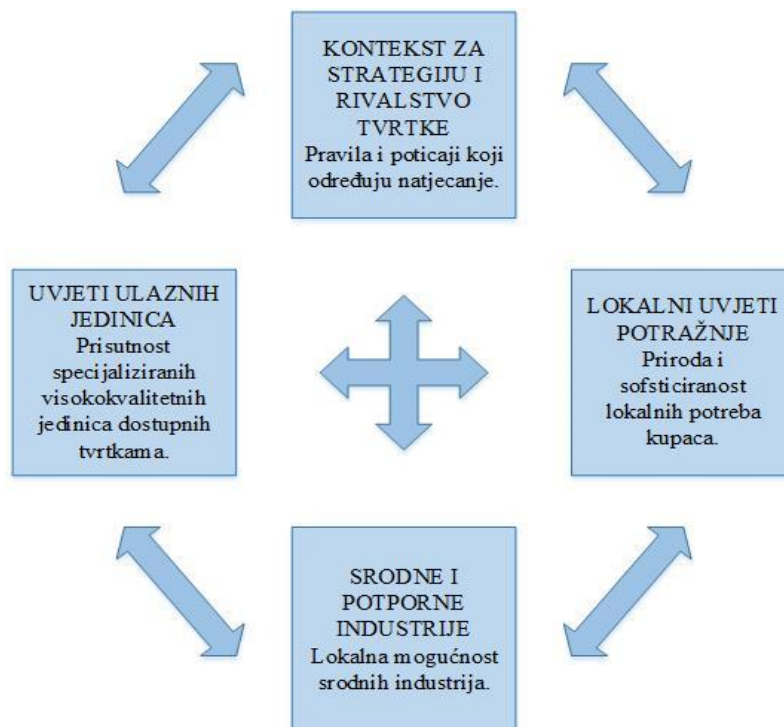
KONTEKST ZA STRATEGIJU I RIVALSTVO TVRTKE
Pravila i poticaji koji određuju natjecanje.

UVJETI ULAZNIH JEDINICA
Prisutnost specijaliziranih visokokvalitetnih jedinica dostupnih tvrtkama.

LOKALNI UVJETI POTRAŽNJE
Priroda i sofsticiranost lokalnih potreba kupaca.

SRODNE I POTPORNE INDUSTRIJE
Lokalna mogućnost srodnih industrija.